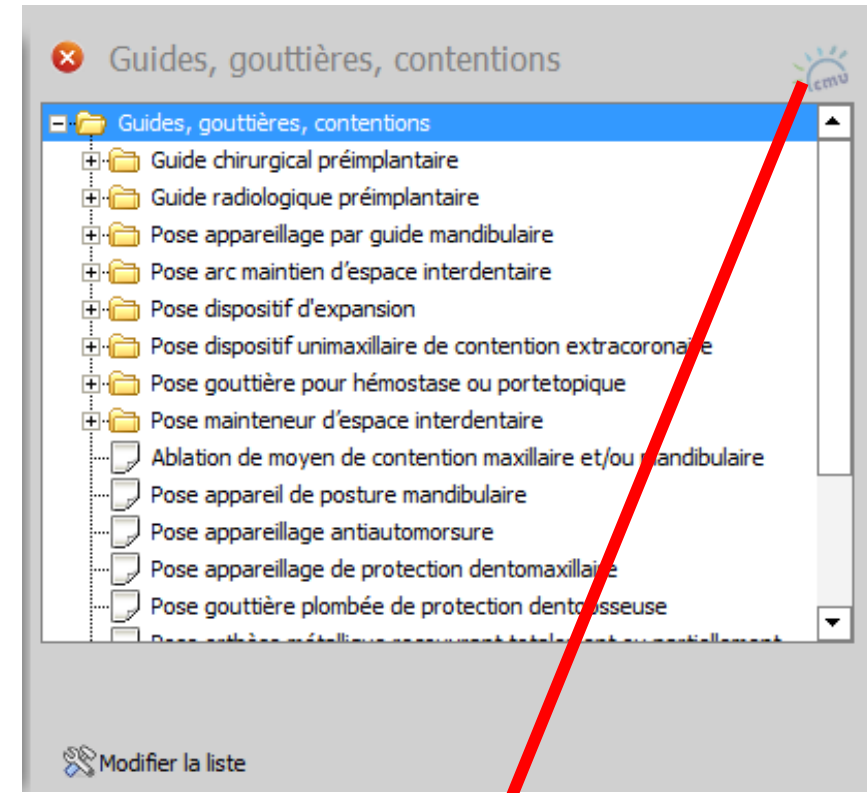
Guides, gouttières, contentions

cmu

Guides, gouttières, contentions
Guide chirurgical préimplantaire
Guide radiologique préimplantaire
Pose appareillage par guide mandibulaire
Pose arc maintien d'espace interdentaire
Pose dispositif d'expansion
Pose dispositif unimaxillaire de contention extracoronaire
Pose gouttière pour hémostase ou portetopique
Pose mainteneur d'espace interdentaire
Ablation de moyen de contention maxillaire et/ou mandibulaire
Pose appareil de posture mandibulaire
Pose appareillage antiautomorsure
Pose appareillage de protection dentomaxillaire
Pose gouttière plombée de protection dentoosseuse
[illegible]

Modifier la liste